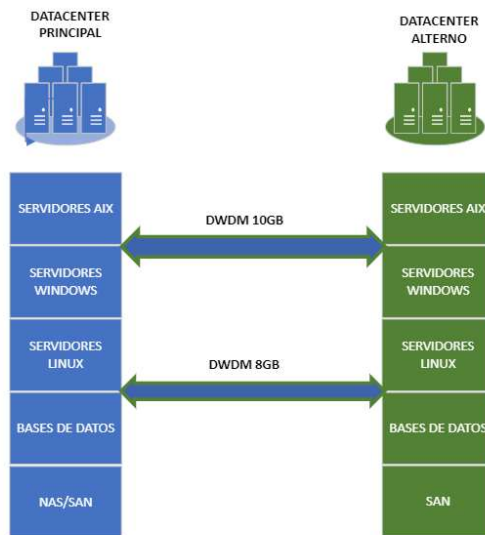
DATACENTER PRINCIPAL

DATACENTER ALTERNO

SERVIDORES AIX

SERVIDORES WINDOWS

SERVIDORES LINUX

BASES DE DATOS

NAS/SAN

DWDM 10GB

DWDM 8GB

SERVIDORES AIX

SERVIDORES WINDOWS

SERVIDORES LINUX

BASES DE DATOS

SAN